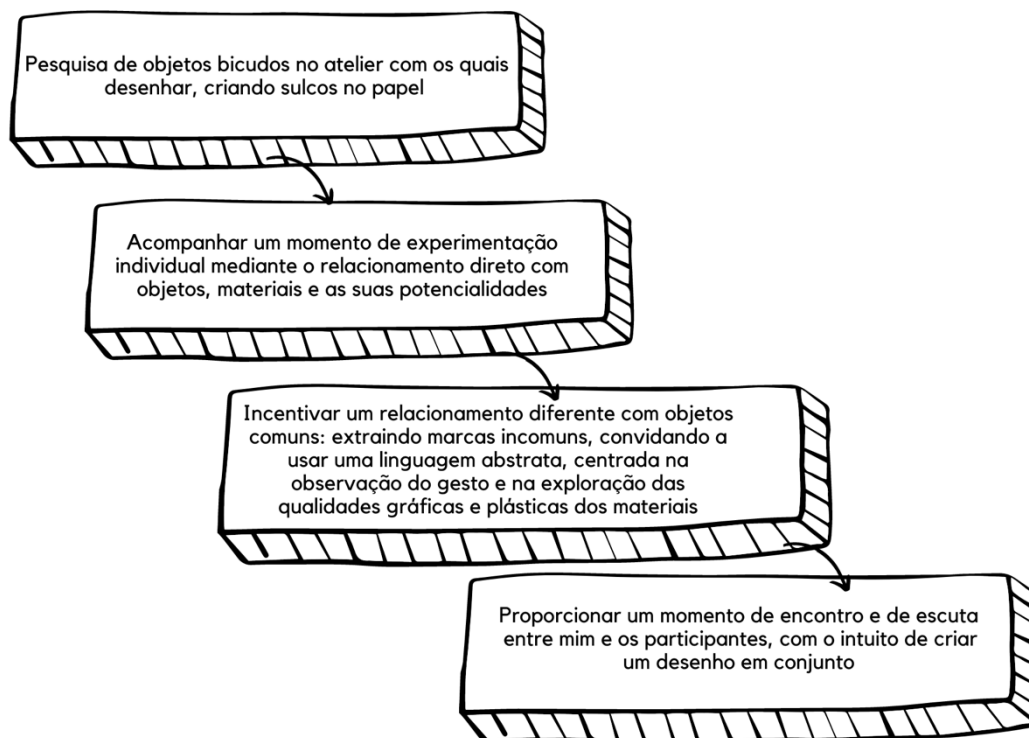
Pesquisa de objetos bicudos no atelier com os quais desenhar, criando sulcos no papel

Acompanhar um momento de experimentação individual mediante o relacionamento direto com objetos, materiais e as suas potencialidades

Incentivar um relacionamento diferente com objetos comuns: extraindo marcas incomuns, convidando a usar uma linguagem abstrata, centrada na observação do gesto e na exploração das qualidades gráficas e plásticas dos materiais

Proporcionar um momento de encontro e de escuta entre mim e os participantes, com o intuito de criar um desenho em conjunto